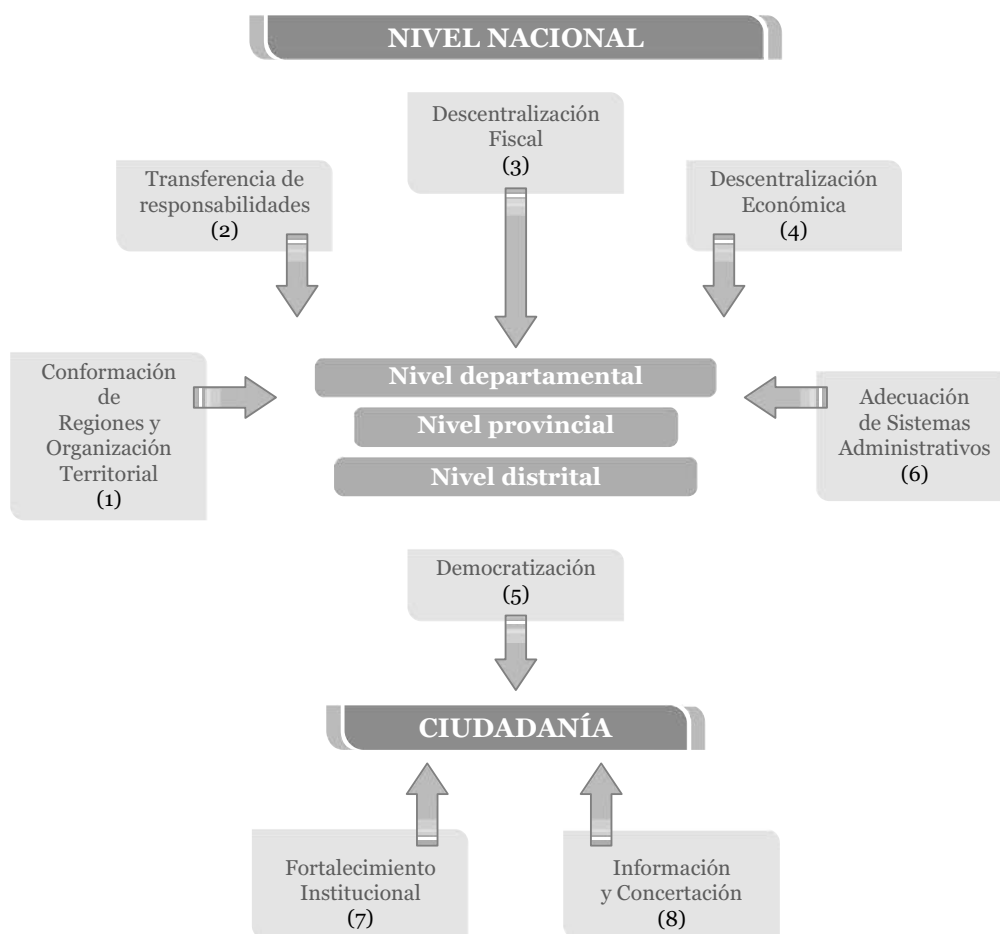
NIVEL NACIONAL

Descentralización Fiscal (3)

Transferencia de responsabilidades (2)

Descentralización Económica (4)

Conformación de Regiones y Organización Territorial (1)

Nivel departamental

Nivel provincial

Nivel distrital

Adecuación de Sistemas Administrativos (6)

Democratización (5)

CIUDADANÍA

Fortalecimiento Institucional (7)

Información y Concertación (8)